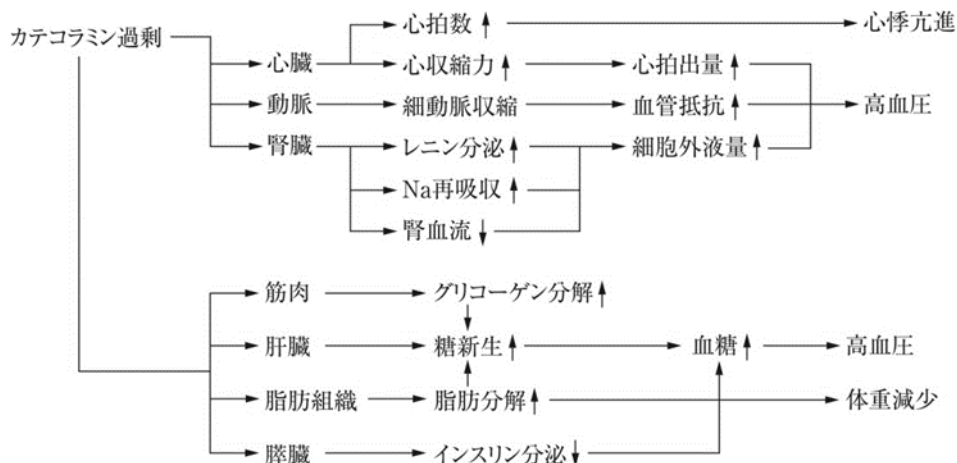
カテコラミン過剰

心臓
動脈
腎臓

心拍数 ↑
心収縮力 ↑
細動脈収縮
レニン分泌 ↑
Na再吸収 ↑
腎血流 ↓

心拍出量 ↑
血管抵抗 ↑
細胞外液量 ↑

心悸亢進
高血圧

筋肉
肝臓
脂肪組織
膵臓

グリコーゲン分解 ↑
糖新生 ↑
脂肪分解 ↑
インスリン分泌 ↓

血糖 ↑
高血圧
体重減少